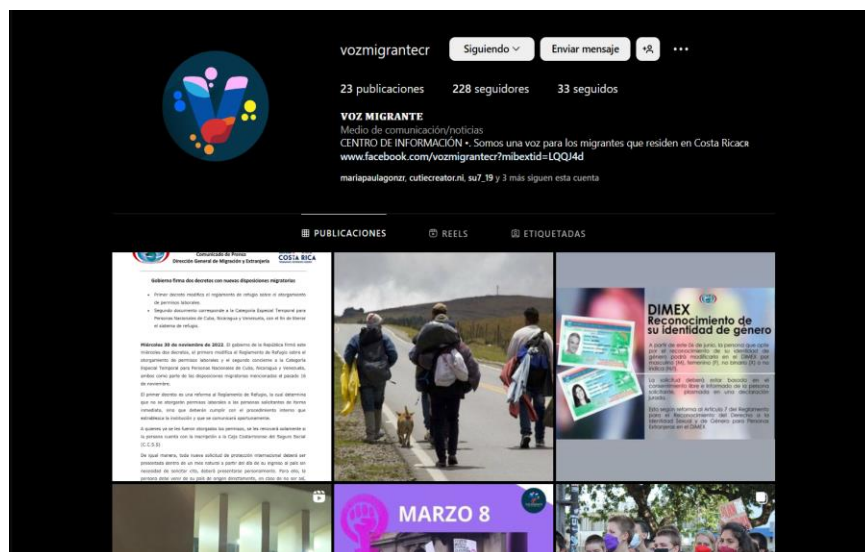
vozmigrantecr Siguiendo Enviar mensaje

23 publicaciones 228 seguidores 33 seguidos

VOZ MIGRANTE
Medio de comunicación/noticias
CENTRO DE INFORMACIÓN •. Somos una voz para los migrantes que residen en Costa Ricacr
www.facebook.com/vozmigrantecr?mibextid=LQQJ4d

mariapaulagonzr, cutiecreator.ni, su7_19 y 3 más siguen esta cuenta

PUBLICACIONES REELS ETIQUETADAS

Comunicado de Prensa
Dirección General de Migración y Extranjería
COSTA RICA

Gobierno firma dos decretos con nuevas disposiciones migratorias

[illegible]

DIMEX
Reconocimiento de su identidad de genero

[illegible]

MARZO 8